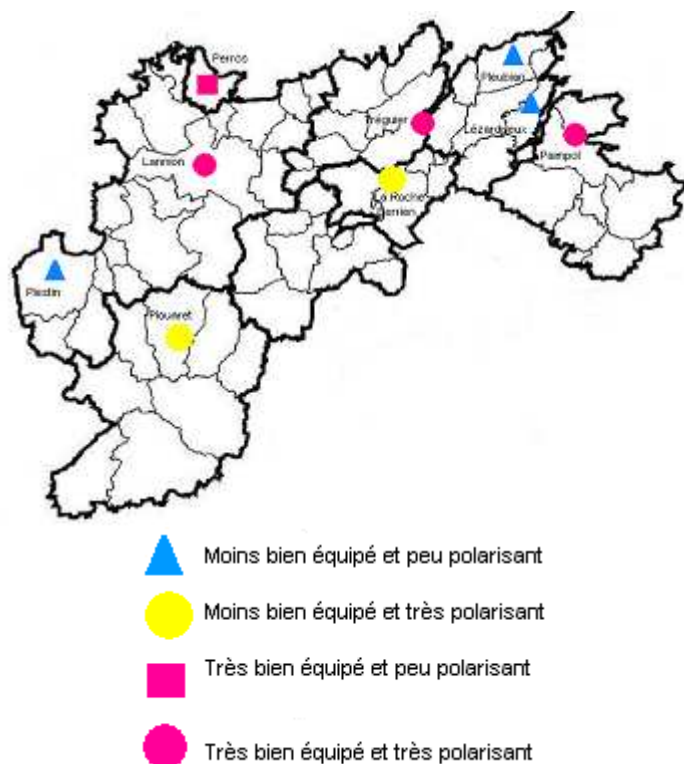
Perros

Pleubian

Tréguier

Lézardrieux

Paimpol

Lannion

La Roche-Derrien

Plestin

Plouaret

Moins bien équipé et peu polarisant

Moins bien équipé et très polarisant

Très bien équipé et peu polarisant

Très bien équipé et très polarisant